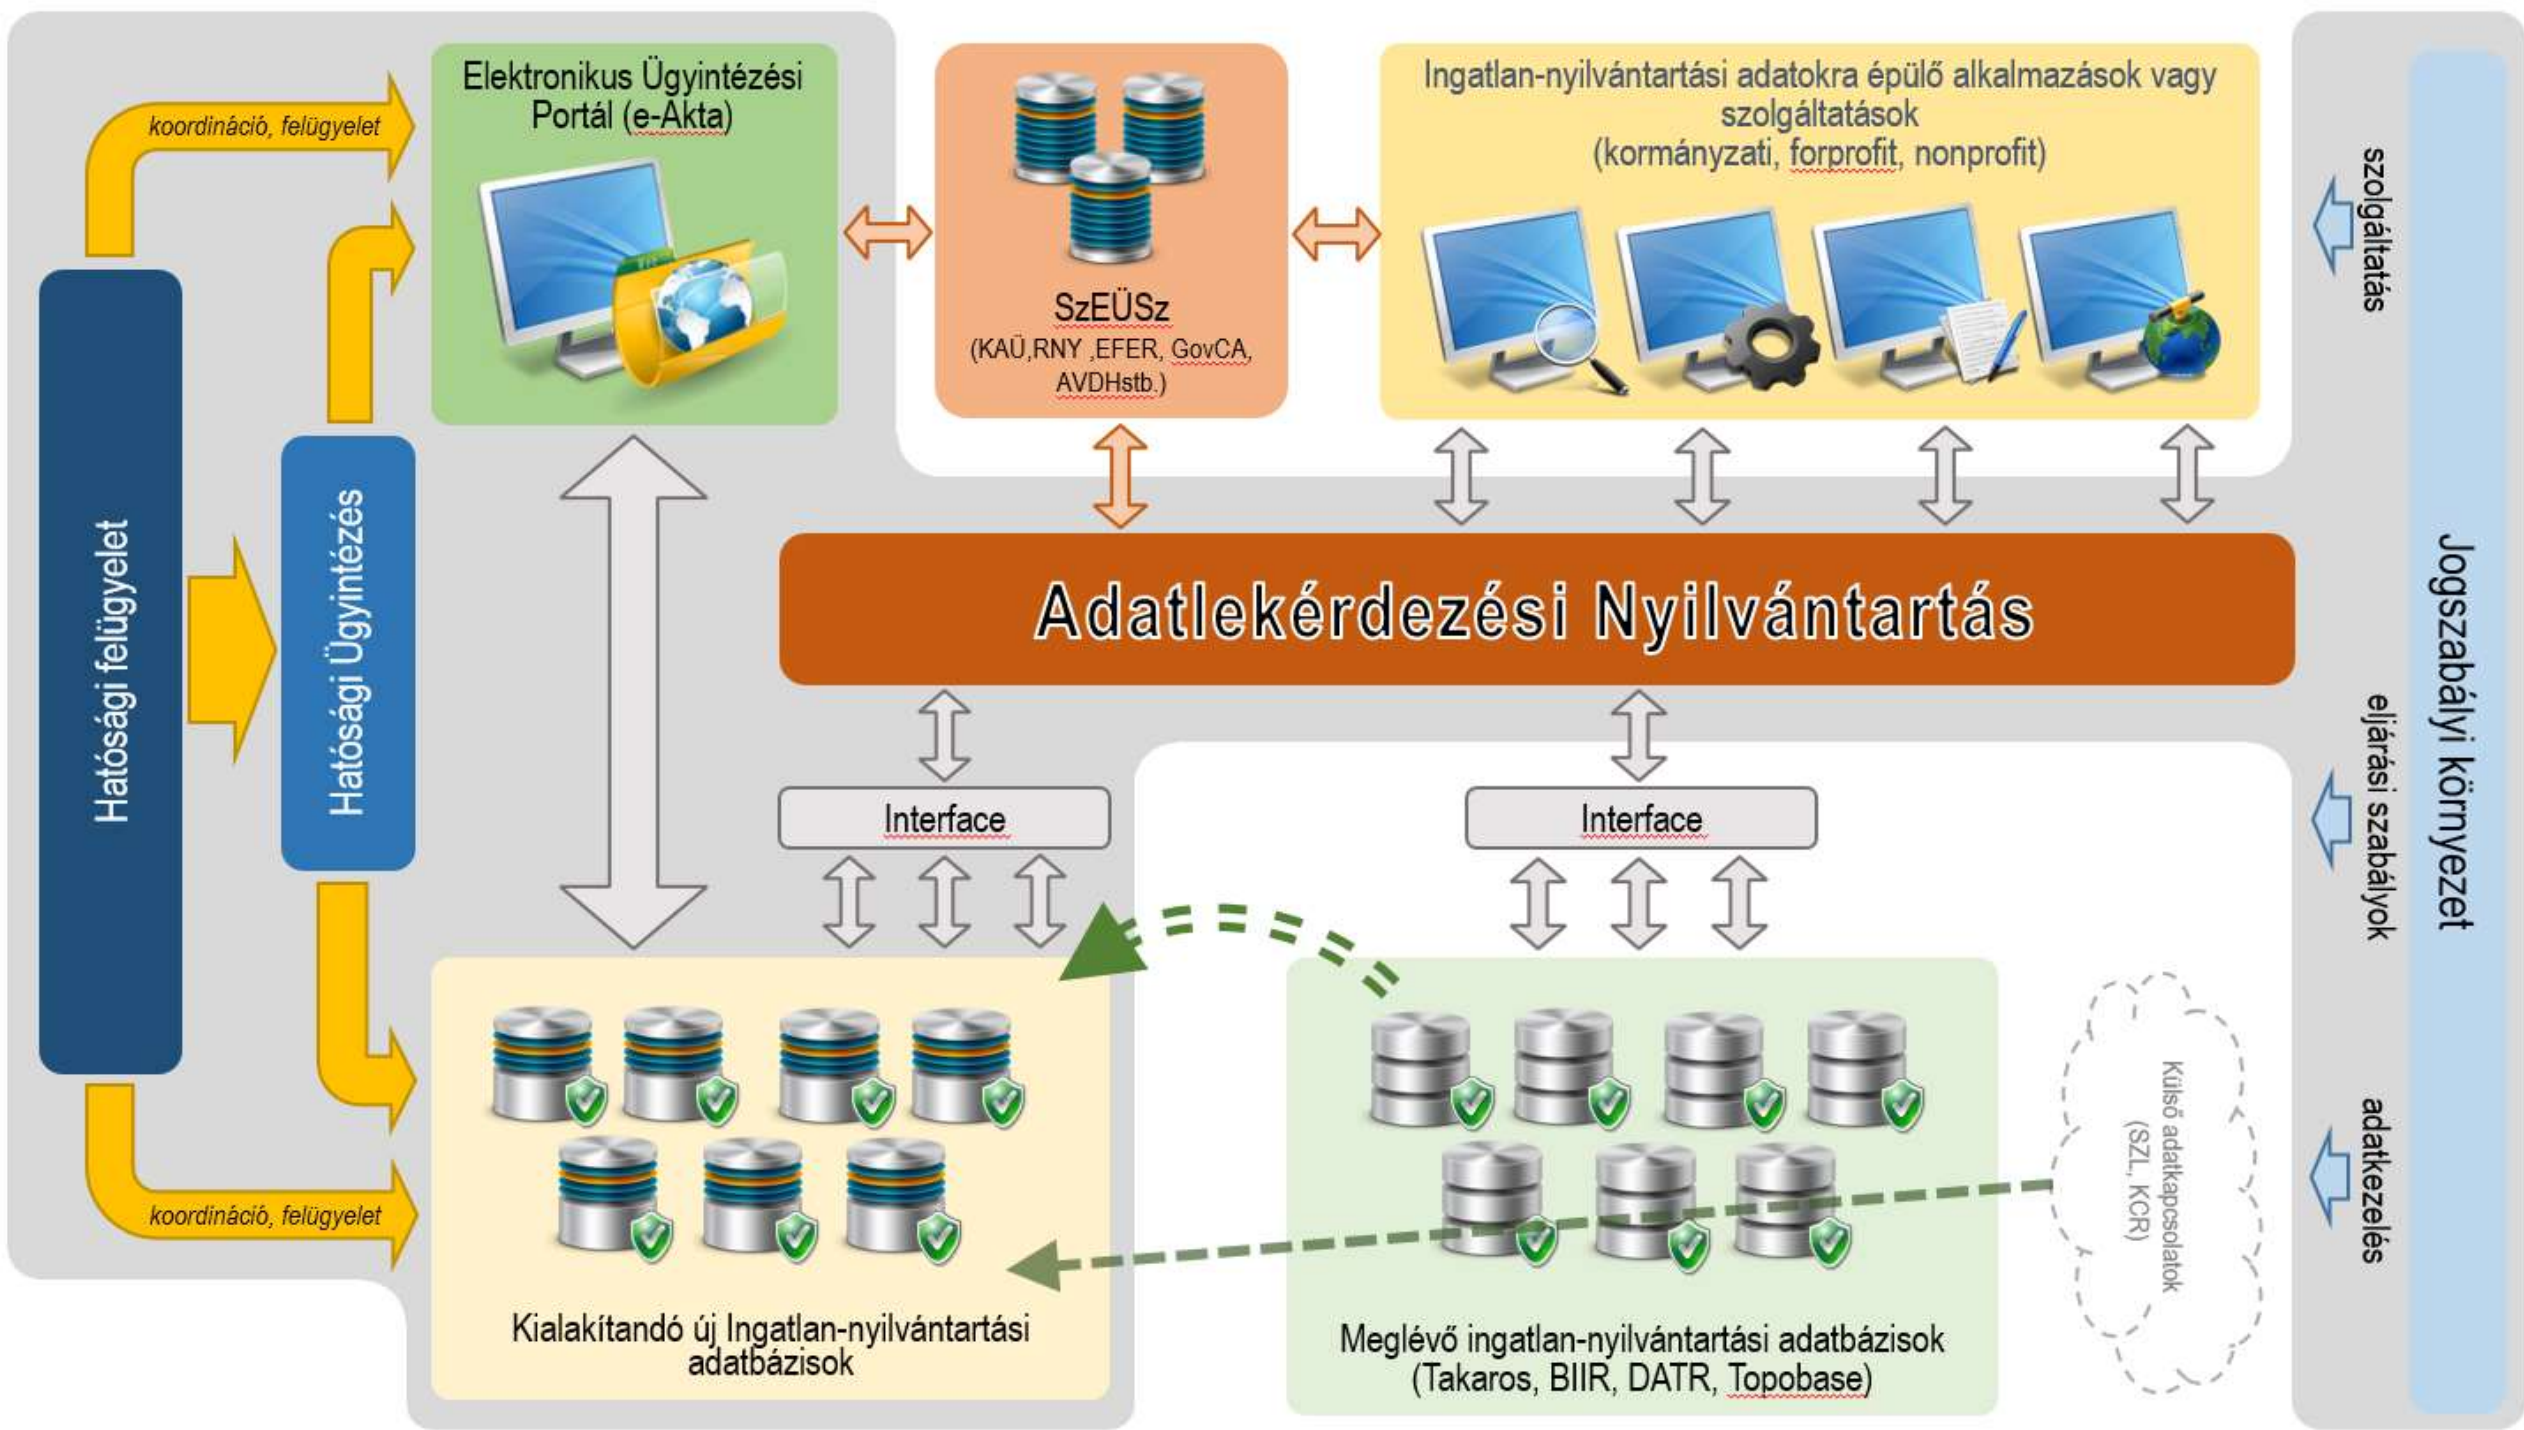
koordináció, felügyelet

Elektronikus Ügyintézési Portál (e-Akta)

SzEÜSz
(KAÜ,RNY ,EFER, GovCA, AVDHstb.)

Ingatlan-nyilvántartási adatokra épülő alkalmazások vagy szolgáltatások
(kormányzati, forprofit, nonprofit)

szolgáltatás

Hatósági felügyelet

Hatósági Ügyintézés

Adatlekérdezési Nyilvántartás

Jogszabályi környezet

eljárási szabályok

Interface

Interface

Külső adatkapcsolatok
(SZL, KCR)

adatkezelés

koordináció, felügyelet

Kialakítandó új Ingatlan-nyilvántartási adatbázisok

Meglévő ingatlan-nyilvántartási adatbázisok
(Takaros, BIIR, DATR, Topobase)